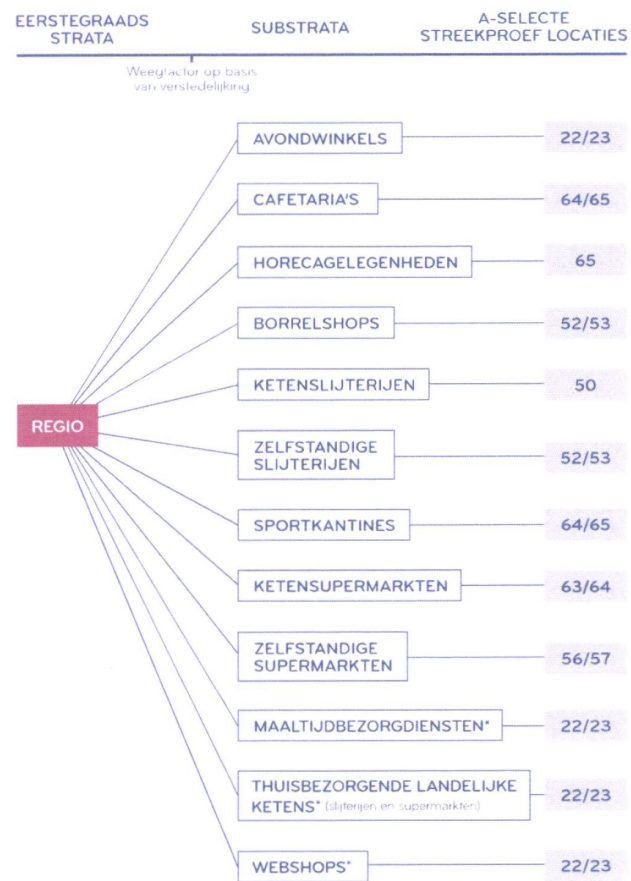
EERSTEGRAADS STRATA

SUBSTRATA

A-SELECTE STREEKPROEF LOCATIES

Weegfactor op basis van verstedelijking

REGIO

AVONDWINKELS
22/23

CAFETARIA'S
64/65

HORECAGELEGENHEDEN
65

BORRELSHOPS
52/53

KETENSLIJTERIJEN
50

ZELFSTANDIGE SLIJTERIJEN
52/53

SPORTKANTINES
64/65

KETENSUPERMARKTEN
63/64

ZELFSTANDIGE SUPERMARKTEN
56/57

MAALTIJDBEZORGDIENSTEN*
22/23

THUISBEZORGENDE LANDELIJKE KETENS* (slijterijen en supermarkten)
22/23

WEBSHOPS*
22/23